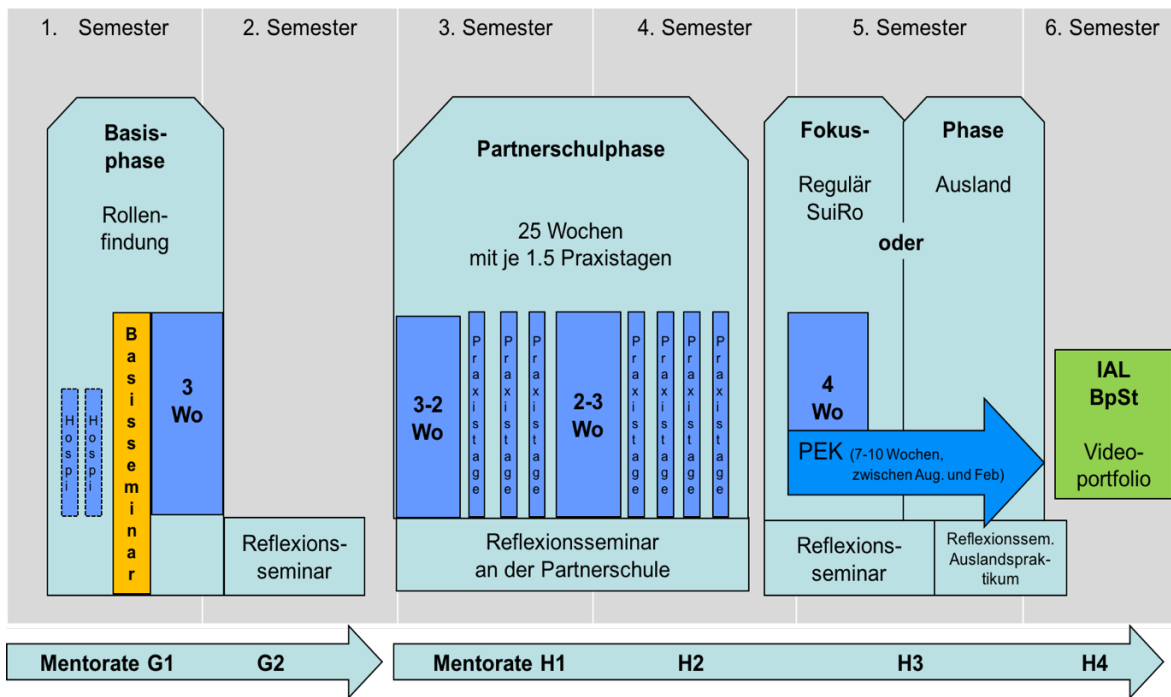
1. Semester
2. Semester
3. Semester
4. Semester
5. Semester
6. Semester

Basisphase

Rollenfindung

Hospi

Hospi

Basisseminar

3 Wo

Reflexionsseminar

Partnerschulphase

25 Wochen mit je 1.5 Praxistagen

3-2 Wo

Praxistage

Praxistage

Praxistage

2-3 Wo

Praxistage

Praxistage

Praxistage

Praxistage

Reflexionsseminar an der Partnerschule

Fokus-

Phase

Regulär SuiRo

oder

Ausland

4 Wo

PEK (7-10 Wochen, zwischen Aug. und Feb)

Reflexionsseminar

Reflexionssem. Auslandspraktikum

IAL BpSt

Videoportfolio

Mentorate G1
G2

Mentorate H1
H2
H3
H4